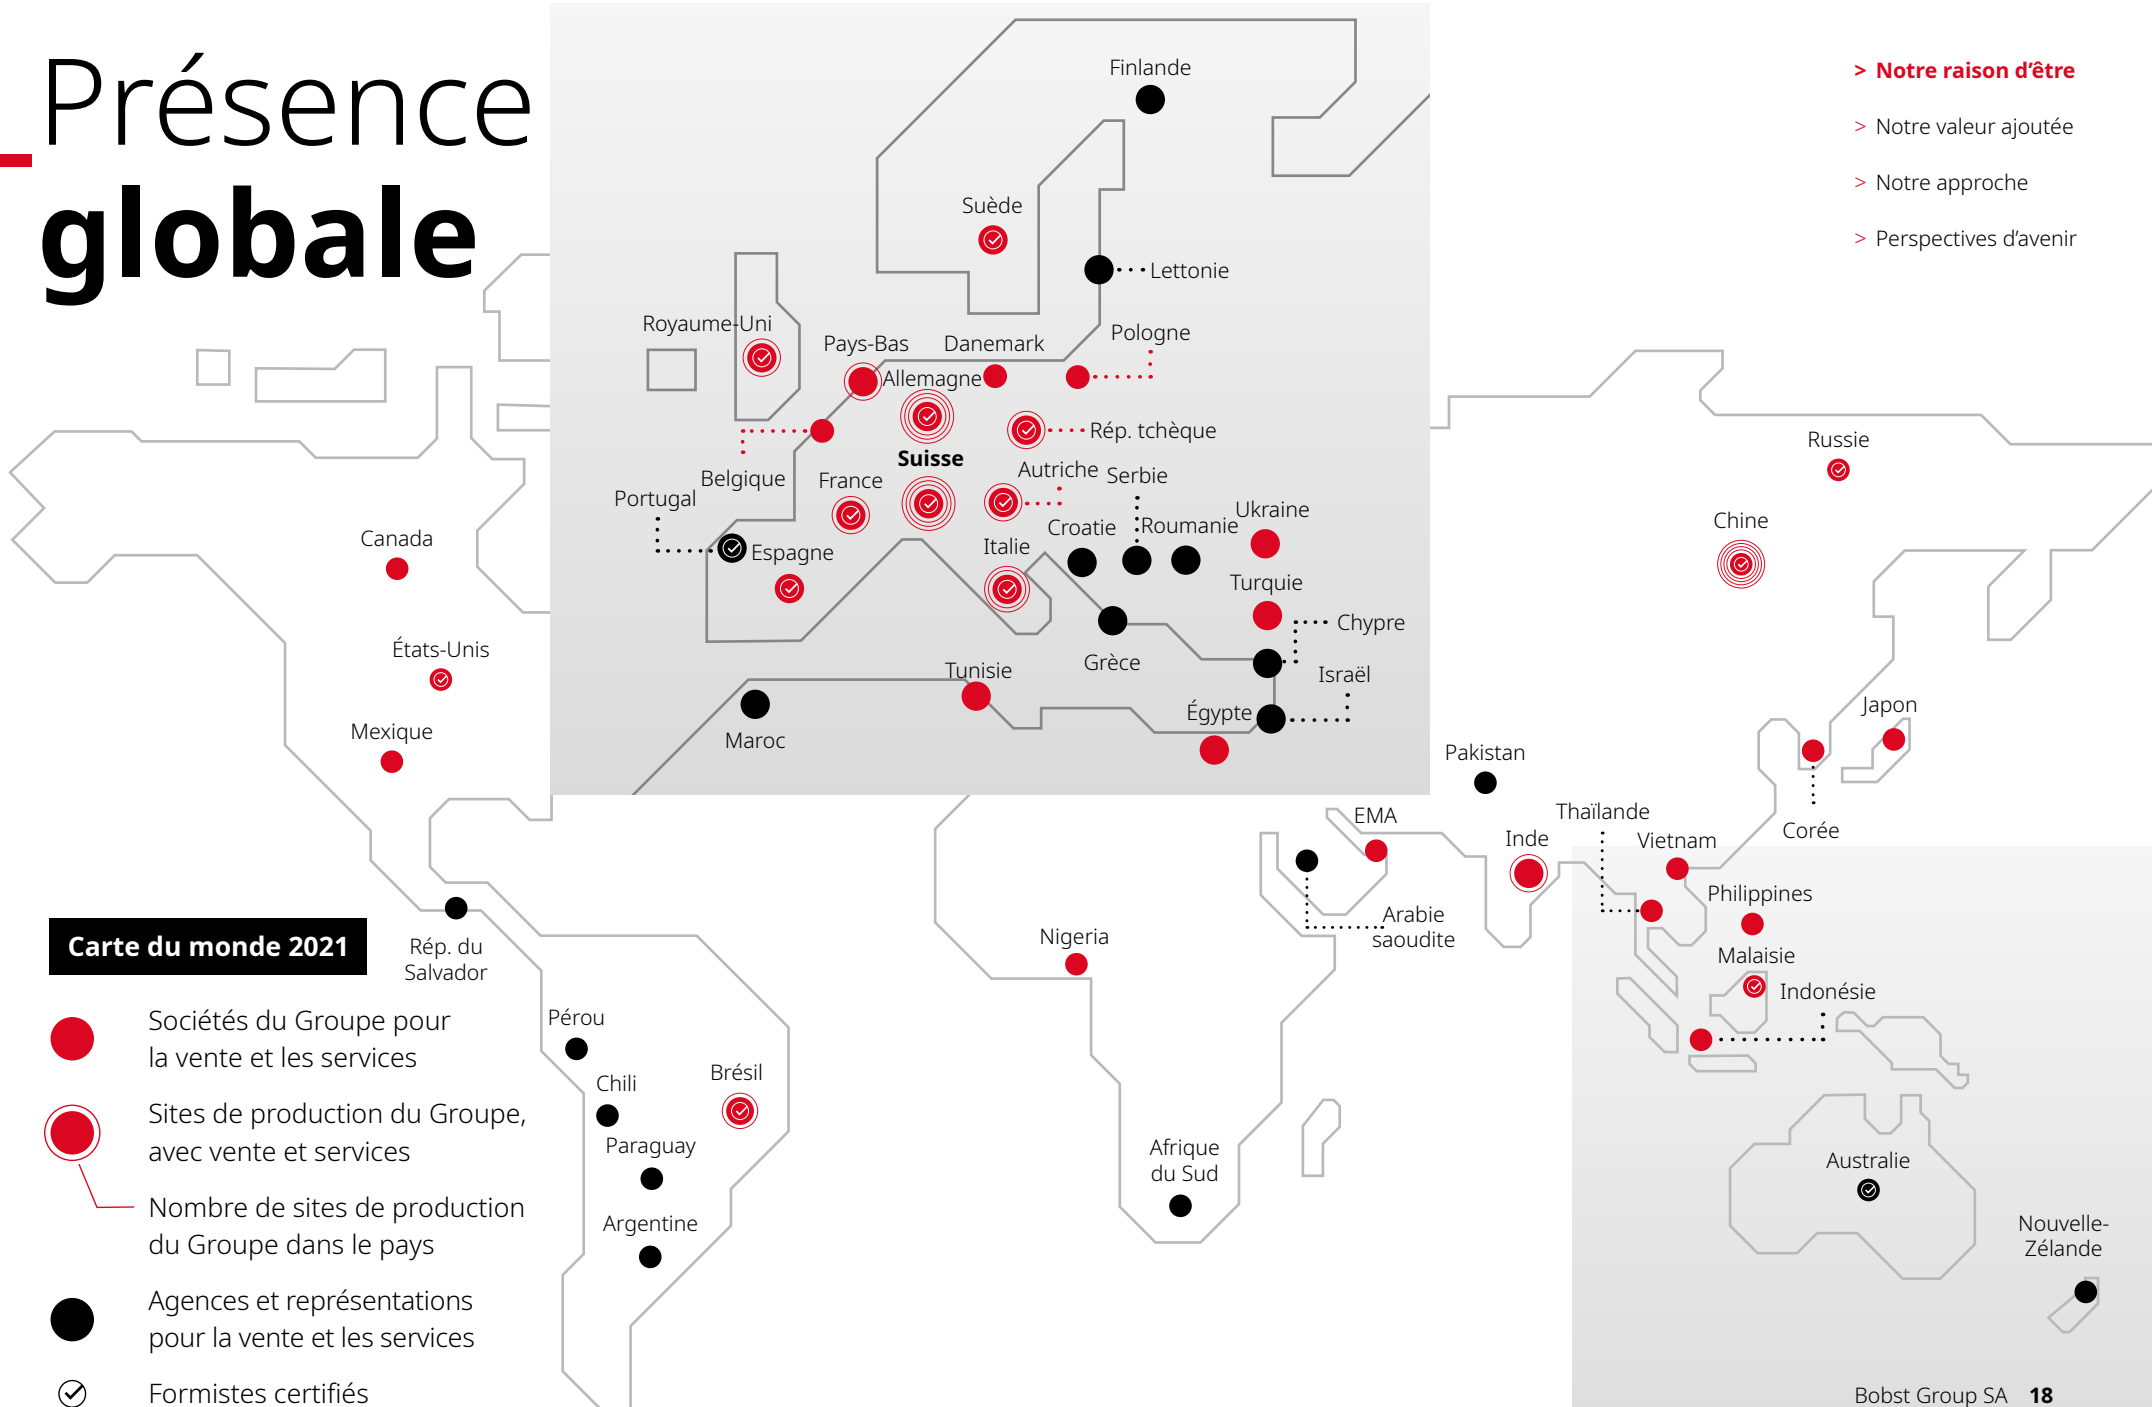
Présence
globale

> Notre raison d'être
> Notre valeur ajoutée
> Notre approche
> Perspectives d'avenir

Finlande
Suède
Lettonie
Royaume-Uni
Pays-Bas
Danemark
Pologne
Allemagne
Rép. tchèque
Suisse
Belgique
France
Portugal
Autriche
Serbie
Ukraine
Croatie
Roumanie
Espagne
Italie
Turquie
Chypre
Grèce
Israël
Tunisie
Égypte
Maroc
Russie
Chine
Canada
États-Unis
Mexique
Japon
Pakistan
Corée
EMA
Thaïlande
Inde
Vietnam
Philippines
Arabie saoudite
Malaisie
Nigeria
Indonésie
Rép. du Salvador
Pérou
Chili
Brésil
Paraguay
Argentine
Afrique du Sud
Australie
Nouvelle-Zélande

Carte du monde 2021

Sociétés du Groupe pour la vente et les services

Sites de production du Groupe, avec vente et services

Nombre de sites de production du Groupe dans le pays

Agences et représentations pour la vente et les services

Formistes certifiés

Bobst Group SA 18